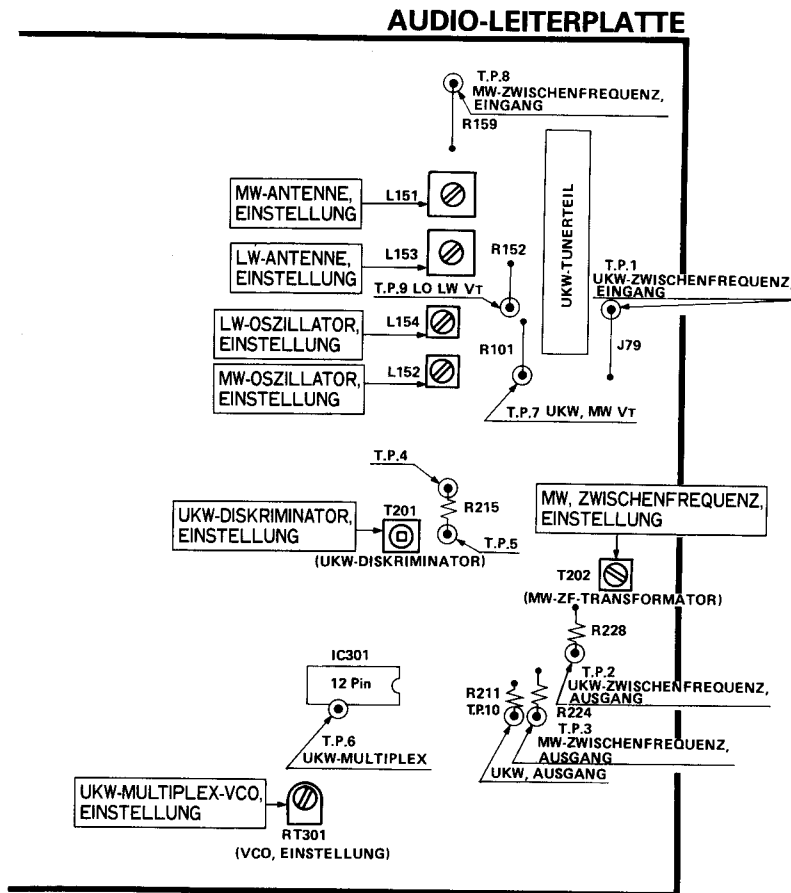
AUDIO-LEITERPLATTE

T.P.8
MW-ZWISCHENFREQUENZ,
EINGANG
R159

UKW-TUNERTEIL

MW-ANTENNE,
EINSTELLUNG
L151

LW-ANTENNE,
EINSTELLUNG
L153

R152

T.P.1
UKW-ZWISCHENFREQUENZ,
EINGANG

T.P.9 LO LW VT

LW-OSZILLATOR,
EINSTELLUNG
L154

R101

J79

MW-OSZILLATOR,
EINSTELLUNG
L152

T.P.7 UKW, MW VT

T.P.4
R215

UKW-DISKRIMINATOR,
EINSTELLUNG
T201
T.P.5
(UKW-DISKRIMINATOR)

MW, ZWISCHENFREQUENZ,
EINSTELLUNG

T202
(MW-ZF-TRANSFORMATOR)

R228

IC301
12 Pin

T.P.2
UKW-ZWISCHENFREQUENZ,
AUSGANG

R211
T.P.10
R224
T.P.3
MW-ZWISCHENFREQUENZ,
AUSGANG

T.P.6
UKW-MULTIPLEX

UKW, AUSGANG

UKW-MULTIPLEX-VCO,
EINSTELLUNG
RT301
(VCO, EINSTELLUNG)